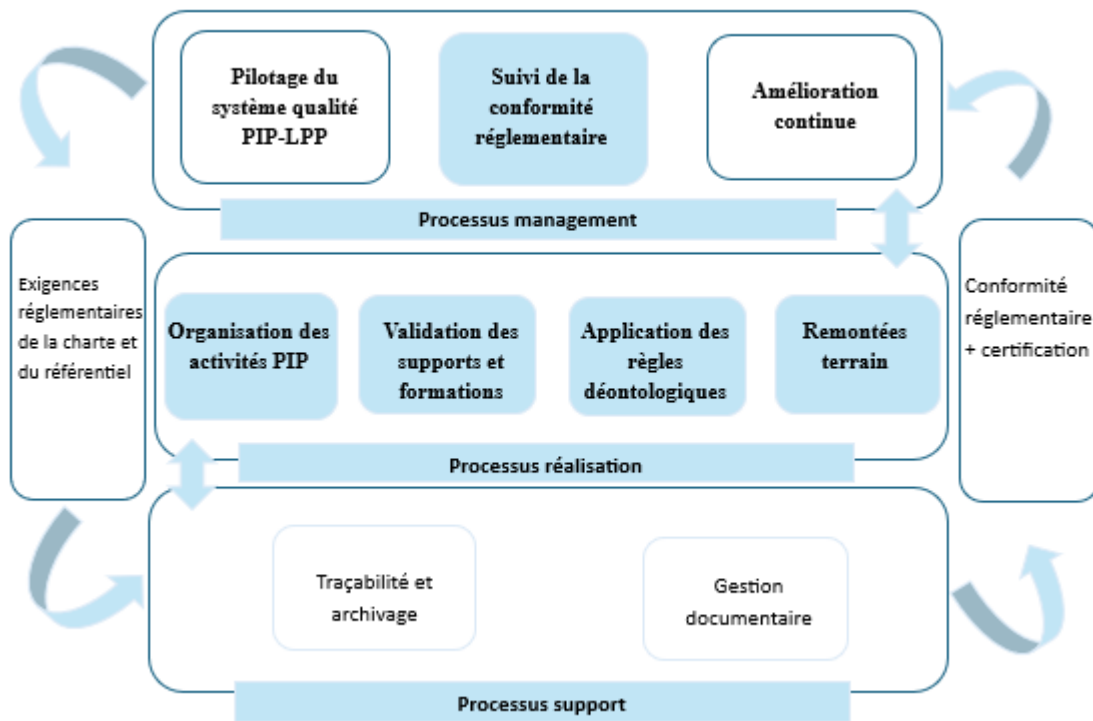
Exigences réglementaires de la charte et du référentiel

Pilotage du système qualité PIP-LPP

Suivi de la conformité réglementaire

Amélioration continue

Processus management

Conformité réglementaire + certification

Organisation des activités PIP

Validation des supports et formations

Application des règles déontologiques

Remontées terrain

Processus réalisation

Traçabilité et archivage

Gestion documentaire

Processus support